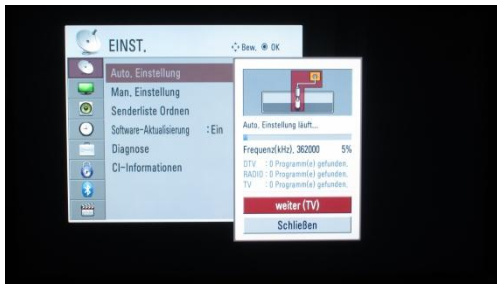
EINST.

Bew. OK

Auto. Einstellung

Man. Einstellung

Senderliste Ordnen

Software-Aktualisierung : Ein

Diagnose

CI-Informationen

Auto. Einstellung läuft...

Frequenz(kHz). 362000 5%

DTV : 0 Programm(e) gefunden.

RADIO : 0 Programm(e) gefunden.

TV : 0 Programm(e) gefunden.

weiter (TV)

Schließen